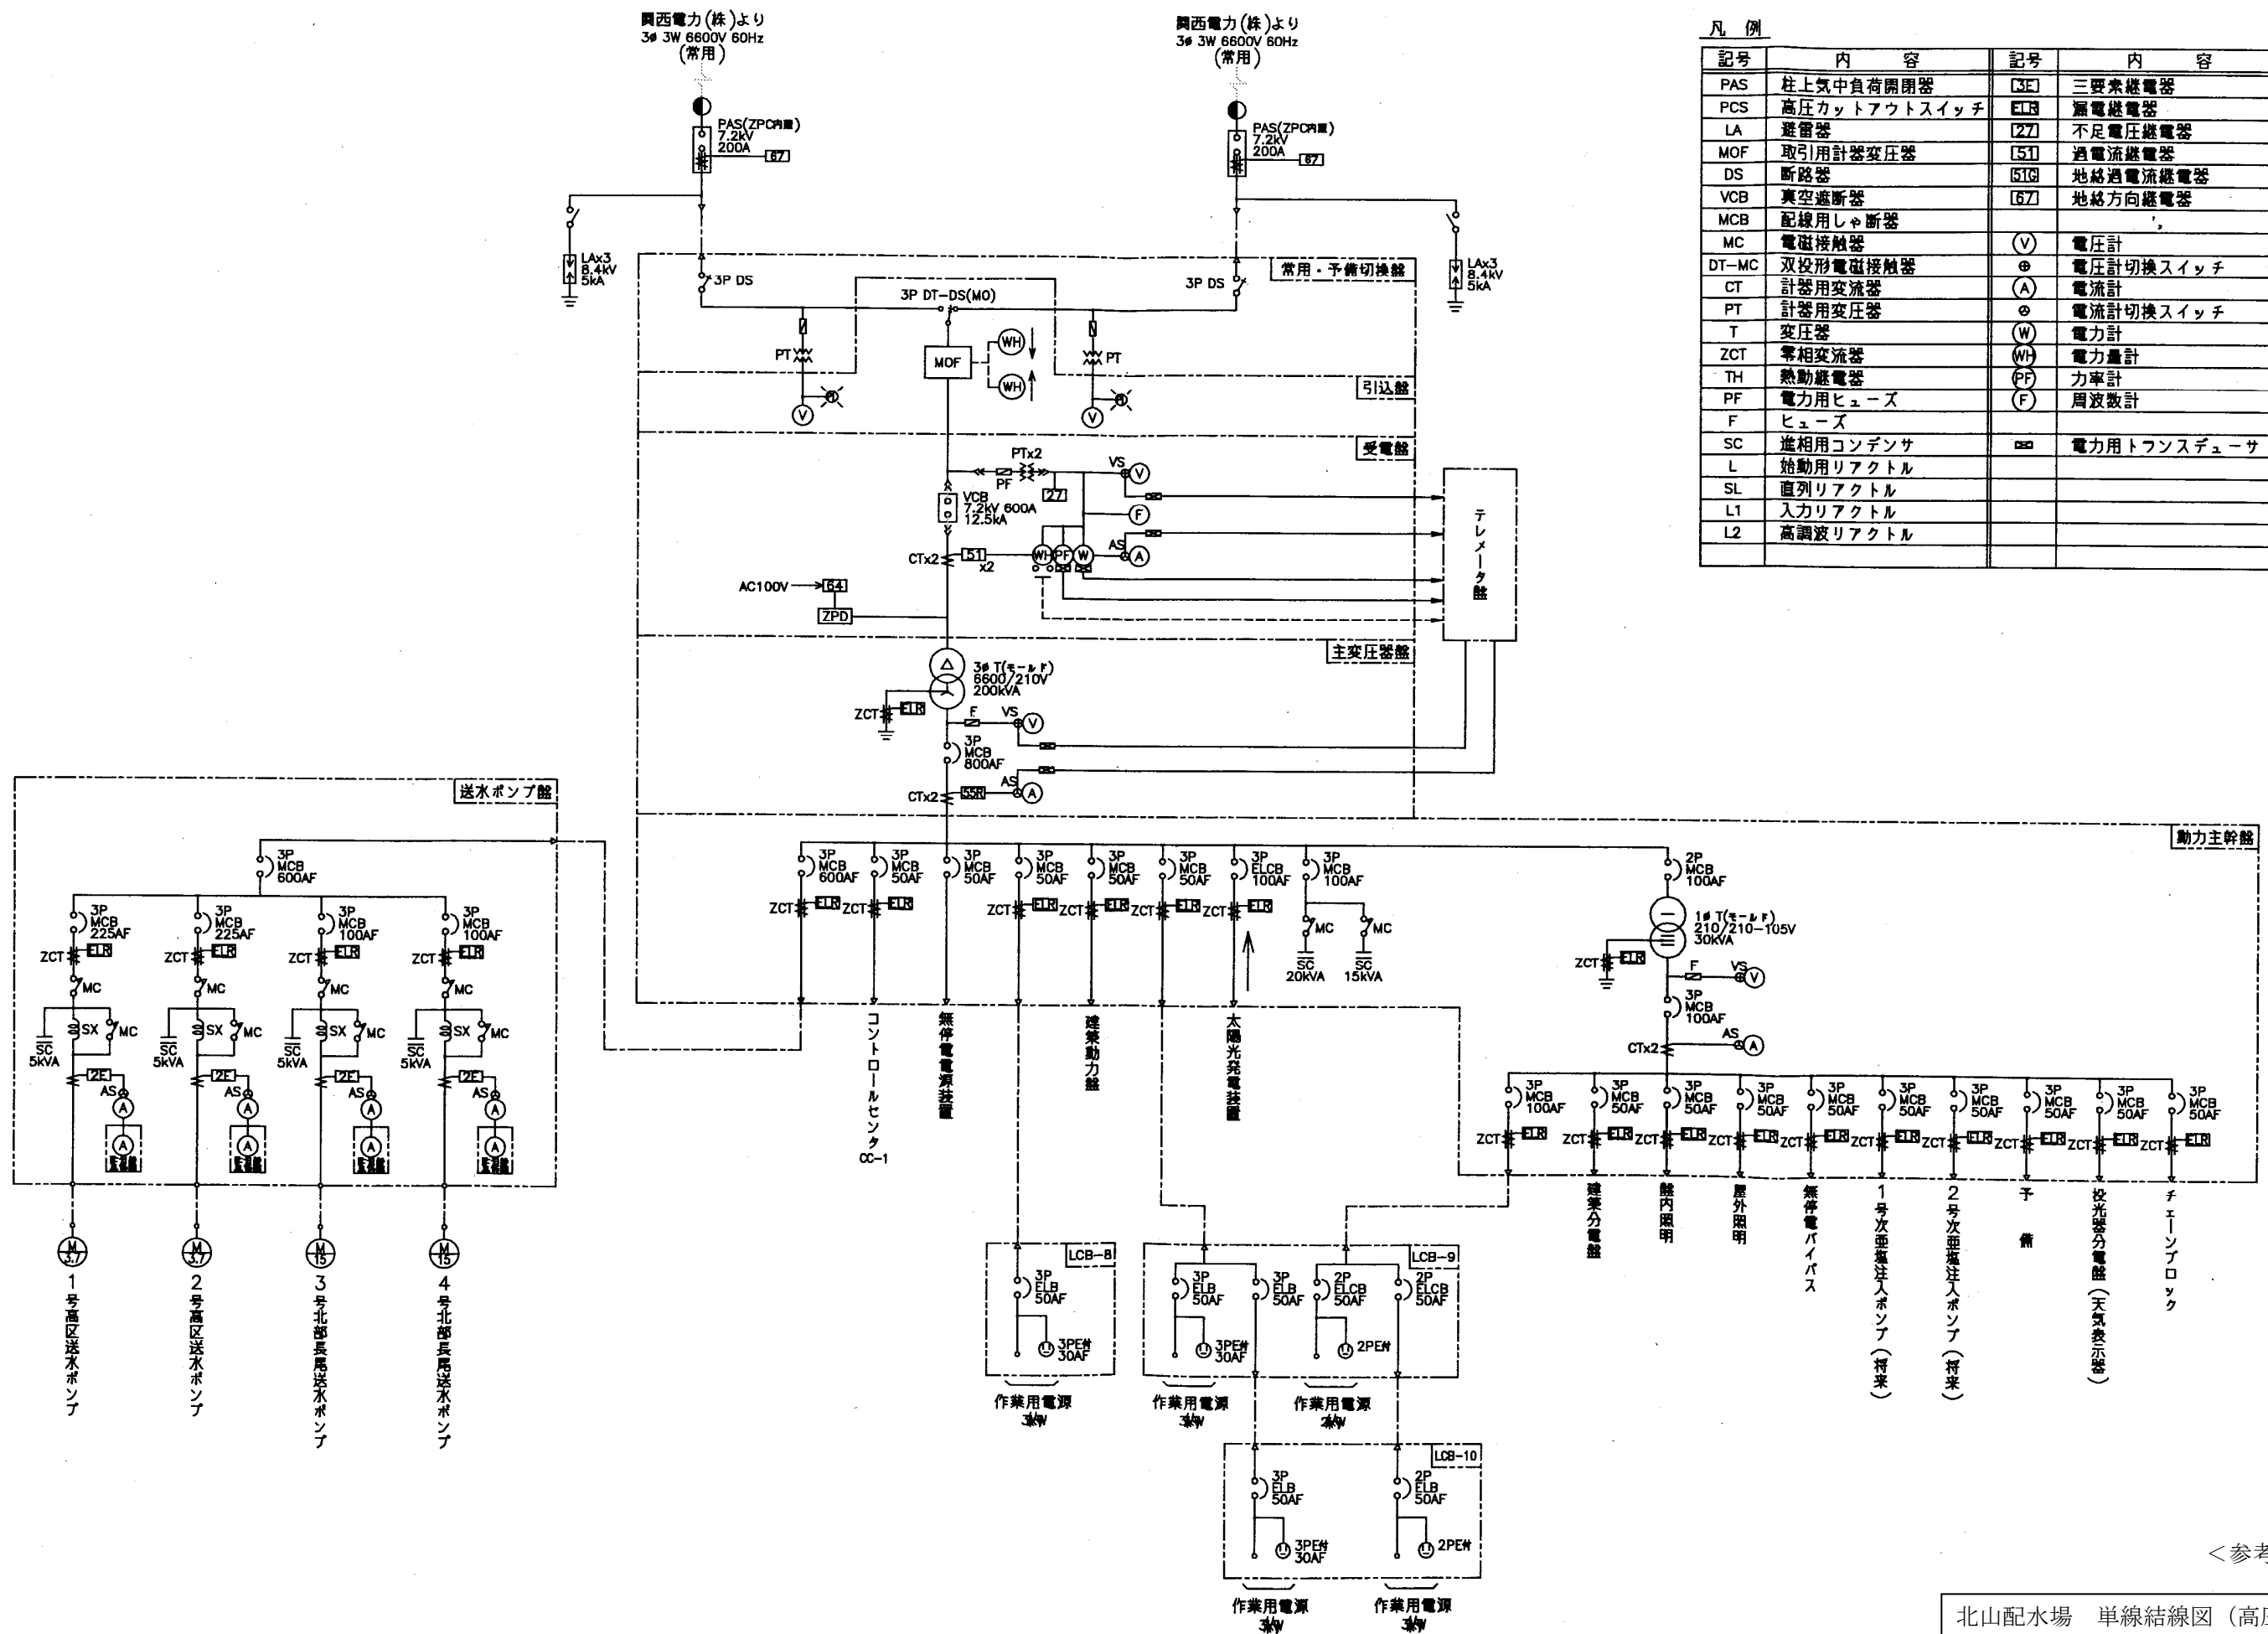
関西電力(株)より
3φ 3W 6600V 60Hz
(常用)

関西電力(株)より
3φ 3W 6600V 60Hz
(常用)

凡 例

| 記号 | 内 容 | 記号 | 内 容 |
|---|---|---|---|
| PAS | 柱上気中負荷開閉器 | 3E | 三要素継電器 |
| PCS | 高圧カットアウトスイッチ | ELR | 漏電継電器 |
| LA | 避雷器 | 27 | 不足電圧継電器 |
| MOF | 取引用計器変圧器 | 51 | 過電流継電器 |
| DS | 断路器 | 51G | 地絡過電流継電器 |
| VCB | 真空遮断器 | 67 | 地絡方向継電器 |
| MCB | 配線用しゃ断器 | | |
| MC | 電磁接触器 | V | 電圧計 |
| DT−MC | 双投形電磁接触器 | | 電圧計切換スイッチ |
| CT | 計器用変流器 | A | 電流計 |
| PT | 計器用変圧器 | | 電流計切換スイッチ |
| T | 変圧器 | W | 電力計 |
| ZCT | 零相変流器 | WH | 電力量計 |
| TH | 熱動継電器 | PF | 力率計 |
| PF | 電力用ヒューズ | F | 周波数計 |
| F | ヒューズ | | |
| SC | 進相用コンデンサ | | 電力用トランスデューサ |
| L | 始動用リアクトル | | |
| SL | 直列リアクトル | | |
| L1 | 入力リアクトル | | |
| L2 | 高調波リアクトル | | |

PAS(ZPC内蔵) 7.2kV 200A 67
PAS(ZPC内蔵) 7.2kV 200A 67
LAx3 8.4kV 5kA
LAx3 8.4kV 5kA
常用・予備切換盤
3P DS
3P DS
3P DT−DS(MO)
PT
PT
MOF
WH
WH
V
V
引込盤
受電盤
PTx2
PF
VS
V
27
F
VCB 7.2kV 600A 12.5kA
AS
A
CTx2
51 x2
WH PF W
AC100V 64
ZPD
テレメータ盤
主変圧器盤
3φ T(モールド) 6600/210V 200kVA
ZCT ELR
F VS V
3P MCB 800AF
AS
CTx2 55R A
送水ポンプ盤
動力主幹盤
3P MCB 600AF
3P MCB 225AF
3P MCB 225AF
3P MCB 100AF
3P MCB 100AF
ZCT ELR
MC
SX
MC
SC 5kVA
2E
AS
A
A 監視盤
M 3.7
M 3.7
M 15
M 15
1号高区送水ポンプ
2号高区送水ポンプ
3号北部長尾送水ポンプ
4号北部長尾送水ポンプ
3P MCB 600AF
3P MCB 50AF
3P MCB 50AF
3P MCB 50AF
3P MCB 50AF
3P MCB 50AF
3P ELCB 100AF
3P MCB 100AF
ZCT ELR
MC
MC
SC 20kVA
SC 15kVA
コントロールセンタ CC−1
無停電電源装置
建築動力盤
太陽光発電装置
2P MCB 100AF
1φ T(モールド) 210/210−105V 30kVA
ZCT ELR
F VS V
3P MCB 100AF
AS
CTx2 A
3P MCB 100AF
3P MCB 50AF
3P MCB 50AF
3P MCB 50AF
3P MCB 50AF
3P MCB 50AF
3P MCB 50AF
3P MCB 50AF
3P MCB 50AF
3P MCB 50AF
建築分電盤
盤内照明
屋外照明
無停電バイパス
1号次亜塩注入ポンプ(将来)
2号次亜塩注入ポンプ(将来)
予備
投光器分電盤(天気表示器)
チェーンブロック
LCB−8
3P ELB 50AF
3PE# 30AF
作業用電源 3kW
LCB−9
3P ELB 50AF
3PE# 30AF
3P ELB 50AF
2P ELCB 50AF
2PE#
2P ELCB 50AF
作業用電源 3kW
作業用電源 3kW
LCB−10
3P ELB 50AF
3PE# 30AF
2P ELB 50AF
2PE#
作業用電源 3kW
作業用電源 3kW
<参考
北山配水場 単線結線図(高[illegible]